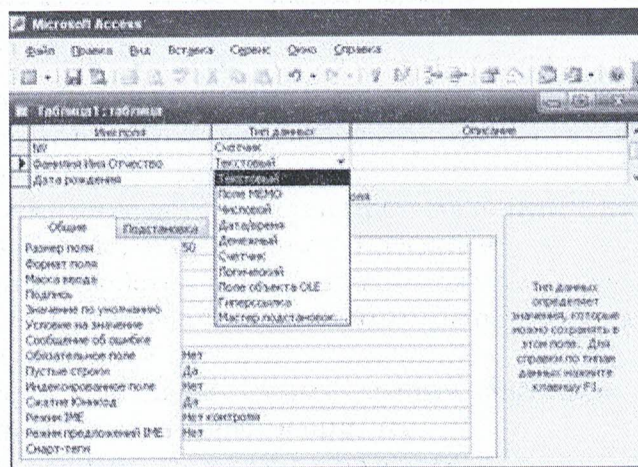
Microsoft Access

Файл Правка Вид Вставка Сервис Окно Справка

Таблица1 : таблица

| Имя поля | Тип данных | Описание |
|---|---|---|
| № | Счетчик | |
| Фамилия Имя Отчество | Текстовый | |
| Дата рождения | | |

Текстовый
Поле MEMO
Числовой
Дата/время
Денежный
Счетчик
Логический
Поле объекта OLE
Гиперссылка
Мастер подстановок...

Общие Подстановка

| | |
|---|---|
| Размер поля | 50 |
| Формат поля | |
| Маска ввода | |
| Подпись | |
| Значение по умолчанию | |
| Условие на значение | |
| Сообщение об ошибке | |
| Обязательное поле | Нет |
| Пустые строки | Да |
| Индексированное поле | Нет |
| Сжатие Юникод | Да |
| Режим IME | Нет контроля |
| Режим предложений IME | Нет |
| Смарт-теги | |

Тип данных определяет значения, которые можно сохранять в этом поле. Для справки по типам данных нажмите клавишу F1.